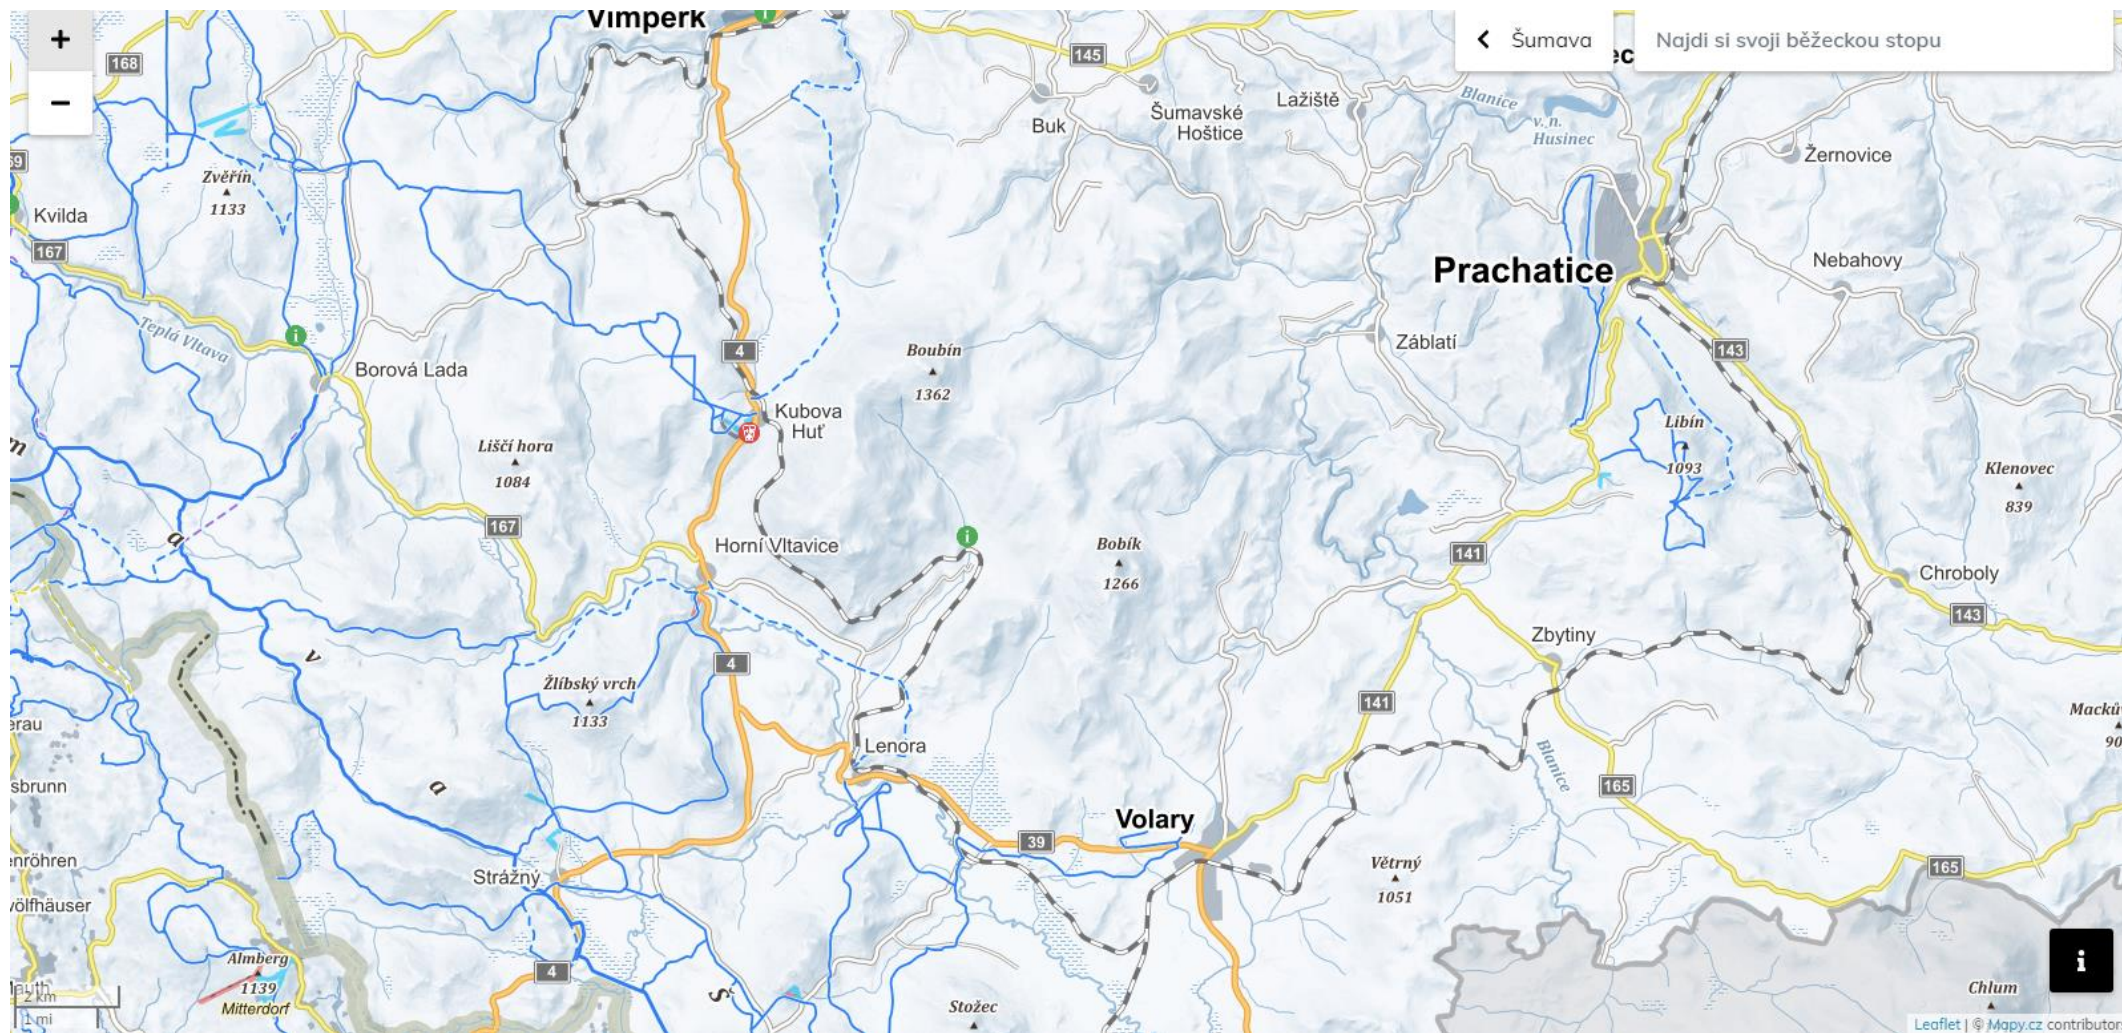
+
−
Vimperk
168
145
Šumava
Najdi si svoji běžeckou stopu
ec
Buk
Šumavské Hoštice
Lažiště
Blanice
v. n. Husinec
Žernovice
Zvěřín
1133
Kvilda
167
Prachatice
Nebahovy
Teplá Vltava
Borová Lada
4
Záblatí
143
Boubín
1362
Kubova Huť
Libín
1093
Liščí hora
1084
Klenovec
839
167
Horní Vltavice
Bobík
1266
141
Chroboly
143
Zbytiny
4
Žlíbský vrch
1133
141
Mackův
90
erau
Lenora
Blanice
165
sbrunn
Volary
39
Větrný
1051
165
enröhren
Strážný
ölfhäuser
Almberg
1139
Mitterdorf
4
2 km
1 mi
Stožec
Chlum
i
Leaflet | © Mapy.cz contributors